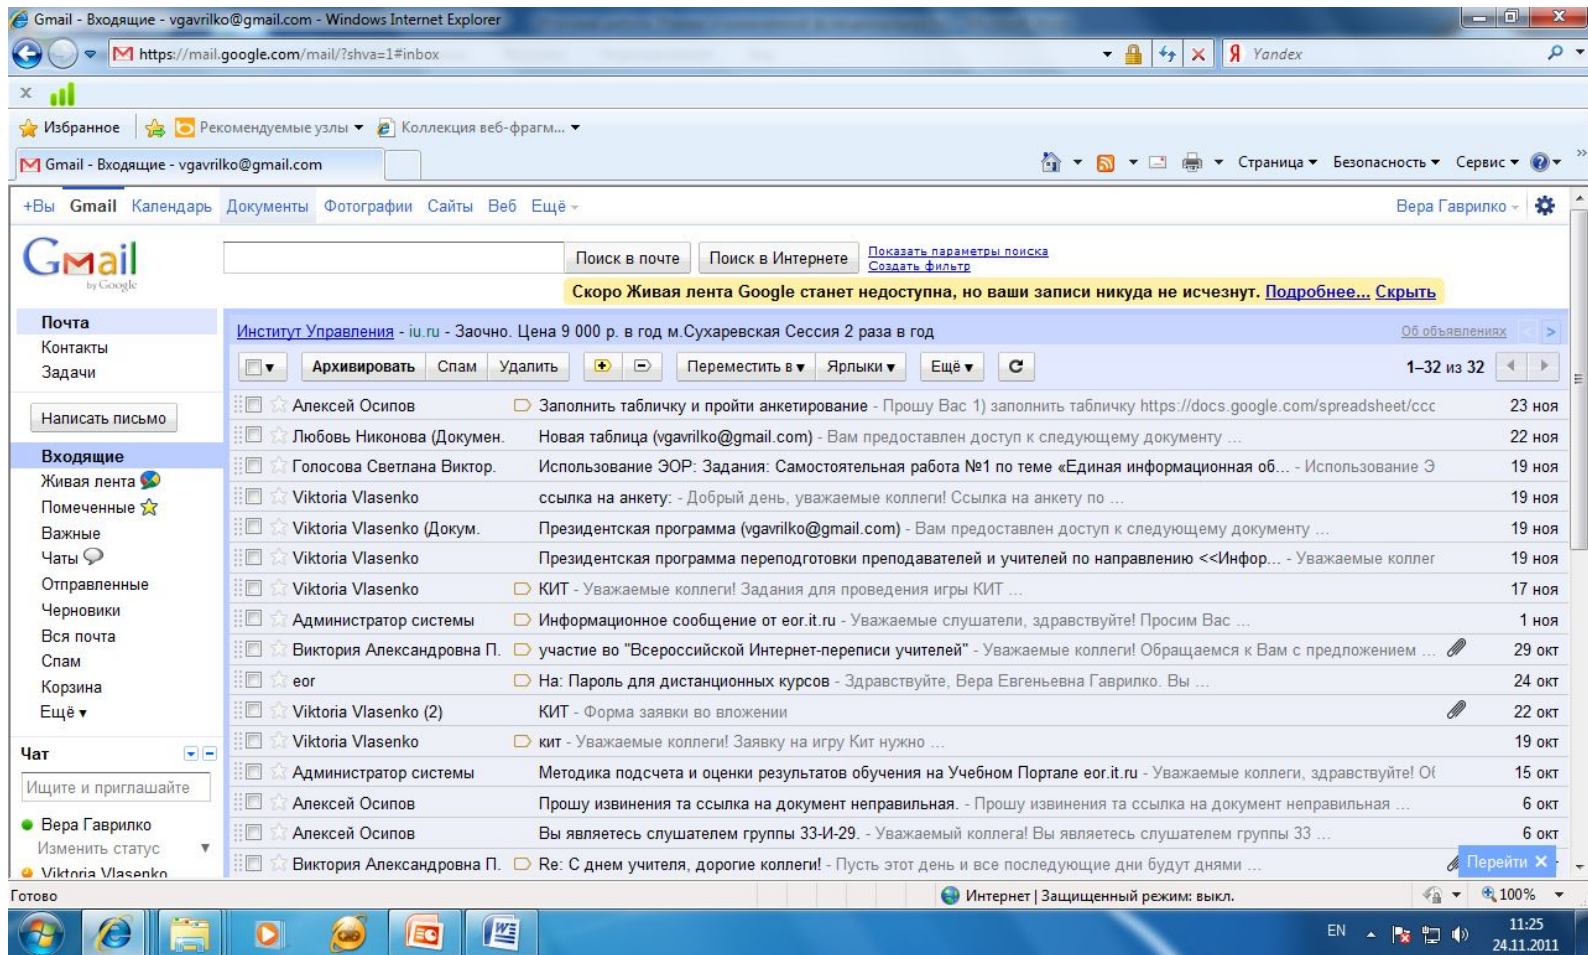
Gmail - Входящие - vgavrilko@gmail.com - Windows Internet Explorer

https://mail.google.com/mail/?shva=1#inbox

Yandex

Избранное | Рекомендуемые узлы ▾ | Коллекция веб-фрагм... ▾

Gmail - Входящие - vgavrilko@gmail.com

Страница ▾ Безопасность ▾ Сервис ▾

+Вы Gmail Календарь Документы Фотографии Сайты Веб Ещё ▾

Вера Гаврилко ▾

Gmail by Google

Поиск в почте | Поиск в Интернете | Показать параметры поиска | Создать фильтр

Скоро Живая лента Google станет недоступна, но ваши записи никуда не исчезнут. Подробнее... Скрыть

Почта
Контакты
Задачи

Написать письмо

Входящие
Живая лента
Помеченные
Важные
Чаты
Отправленные
Черновики
Вся почта
Спам
Корзина
Ещё ▾

Чат
Ищите и приглашайте
Вера Гаврилко
Изменить статус
Viktoria Vlasenko

Институт Управления - iu.ru - Заочно. Цена 9 000 р. в год м.Сухаревская Сессия 2 раза в год
Об объявлениях

Архивировать | Спам | Удалить | Переместить в ▾ | Ярлыки ▾ | Ещё ▾

1–32 из 32

| Отправитель | Тема | Дата |
|---|---|---|
| Алексей Осипов | Заполнить табличку и пройти анкетирование - Прошу Вас 1) заполнить табличку https://docs.google.com/spreadsheet/ccc | 23 ноя |
| Любовь Никонова (Докумен. | Новая таблица (vgavrilko@gmail.com) - Вам предоставлен доступ к следующему документу ... | 22 ноя |
| Голосова Светлана Виктор. | Использование ЭОР: Задания: Самостоятельная работа №1 по теме «Единая информационная об... - Использование Э | 19 ноя |
| Viktoria Vlasenko | ссылка на анкету: - Добрый день, уважаемые коллеги! Ссылка на анкету по ... | 19 ноя |
| Viktoria Vlasenko (Докум. | Президентская программа (vgavrilko@gmail.com) - Вам предоставлен доступ к следующему документу ... | 19 ноя |
| Viktoria Vlasenko | Президентская программа переподготовки преподавателей и учителей по направлению <<Инфор... - Уважаемые коллег | 19 ноя |
| Viktoria Vlasenko | КИТ - Уважаемые коллеги! Задания для проведения игры КИТ ... | 17 ноя |
| Администратор системы | Информационное сообщение от eor.it.ru - Уважаемые слушатели, здравствуйте! Просим Вас ... | 1 ноя |
| Виктория Александровна П. | участие во "Всероссийской Интернет-переписи учителей" - Уважаемые коллеги! Обращаемся к Вам с предложением ... | 29 окт |
| eor | На: Пароль для дистанционных курсов - Здравствуйте, Вера Евгеньевна Гаврилко. Вы ... | 24 окт |
| Viktoria Vlasenko (2) | КИТ - Форма заявки во вложении | 22 окт |
| Viktoria Vlasenko | кит - Уважаемые коллеги! Заявку на игру Кит нужно ... | 19 окт |
| Администратор системы | Методика подсчета и оценки результатов обучения на Учебном Портале eor.it.ru - Уважаемые коллеги, здравствуйте! Об | 15 окт |
| Алексей Осипов | Прошу извинения та ссылка на документ неправильная. - Прошу извинения та ссылка на документ неправильная ... | 6 окт |
| Алексей Осипов | Вы являетесь слушателем группы 33-И-29. - Уважаемый коллега! Вы являетесь слушателем группы 33 ... | 6 окт |
| Виктория Александровна П. | Re: С днем учителя, дорогие коллеги! - Пусть этот день и все последующие дни будут днями ... | |

Перейти ✕

Готово | Интернет | Защищенный режим: выкл. | 100%

EN 11:25 24.11.2011